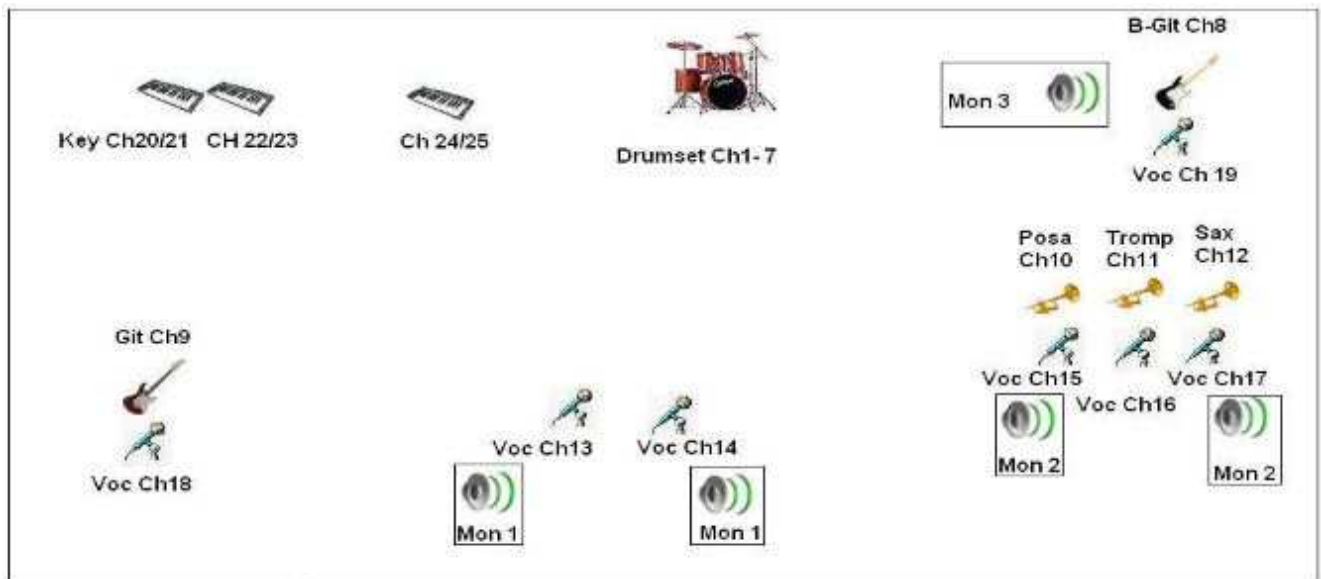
B-Git Ch8

Key Ch20/21 CH 22/23

Ch 24/25

Drumset Ch1-7

Mon 3

Voc Ch 19

Posa Ch10

Tromp Ch11

Sax Ch12

Git Ch9

Voc Ch15

Voc Ch16

Voc Ch17

Voc Ch18

Voc Ch13

Voc Ch14

Mon 2

Mon 2

Mon 1

Mon 1